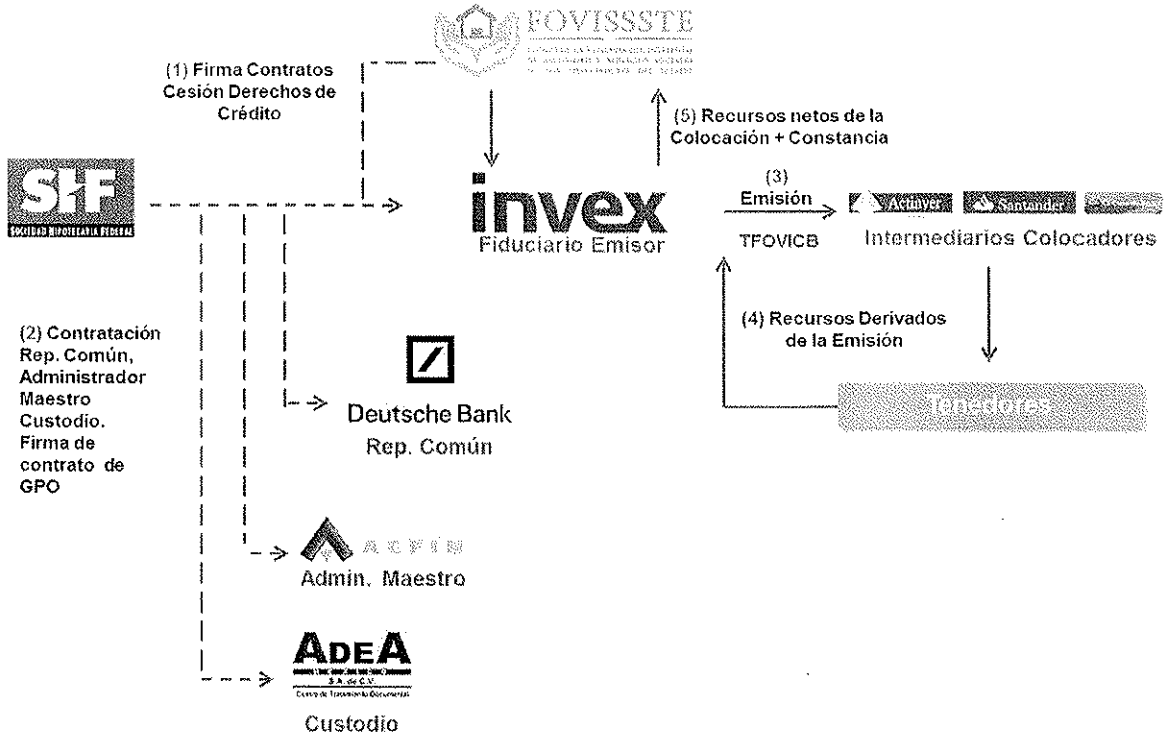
FOVISSSTE
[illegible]

(1) Firma Contratos Cesión Derechos de Crédito

SHF
SOCIEDAD HIPOTECARIA FEDERAL

invex
Fiduciario Emisor

(5) Recursos netos de la Colocación + Constancia

(3)
Emisión

TFOVICB

Actinver Santander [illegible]
Intermediarios Colocadores

(4) Recursos Derivados de la Emisión

Tenedores

(2) Contratación Rep. Común, Administrador Maestro Custodio. Firma de contrato de GPO

Deutsche Bank
Rep. Común

ACFIN
Admin. Maestro

ADEA
S.A. de C.V.
Centro de Tratamiento Documental

Custodio